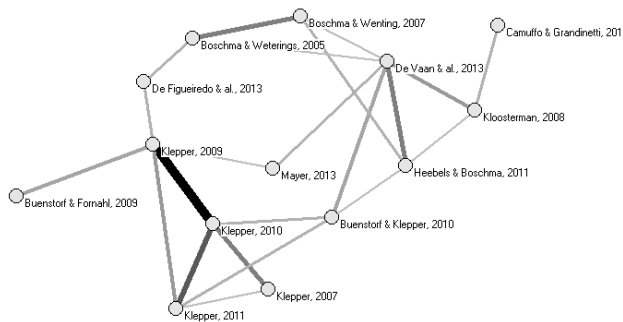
Boschma & Wenting, 2007
Camuffo & Grandinetti, 201
Boschma & Weterings, 2005
De Vaan & al., 2013
De Figueiredo & al., 2013
Kloosterman, 2008
Klepper, 2009
Mayer, 2013
Heebels & Boschma, 2011
Buenstorf & Fornahl, 2009
Buenstorf & Klepper, 2010
Klepper, 2010
Klepper, 2007
Klepper, 2011